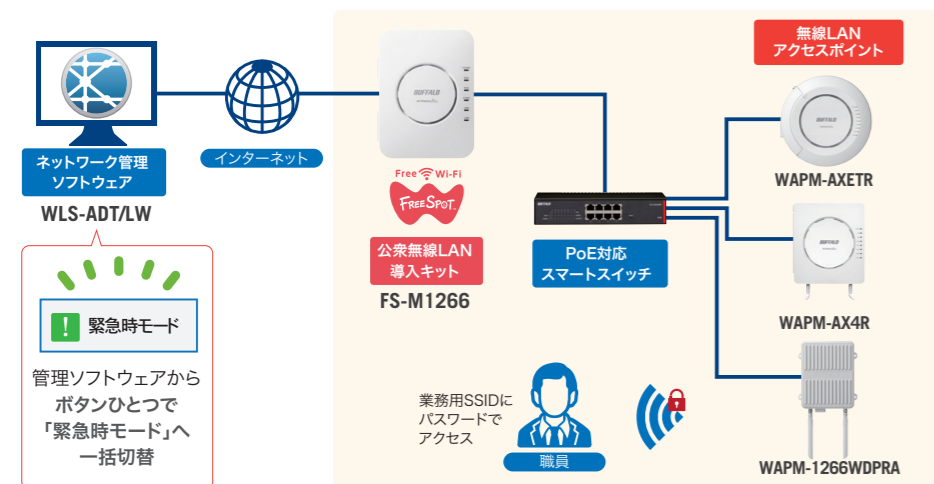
ネットワーク管理ソフトウェア

WLS-ADT/LW

インターネット

BUFFALO

Free Wi-Fi

FREESPOT

公衆無線LAN導入キット

FS-M1266

PoE対応スマートスイッチ

無線LANアクセスポイント

WAPM-AXETR

WAPM-AX4R

WAPM-1266WDPRA

! 緊急時モード

管理ソフトウェアからボタンひとつで「緊急時モード」へ一括切替

業務用SSIDにパスワードでアクセス

職員